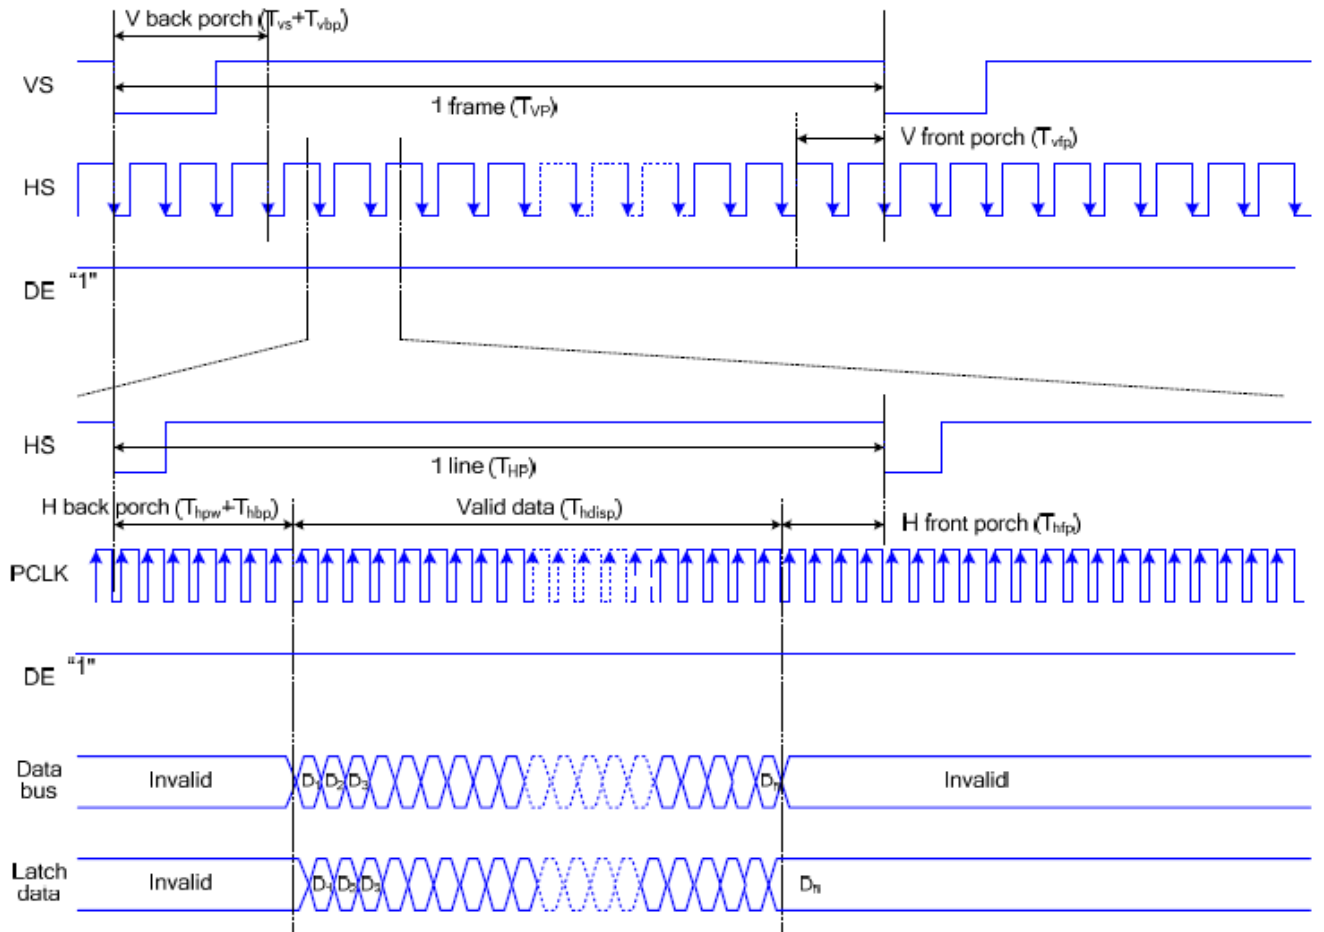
V back porch ($T_{vs}$+$T_{vbp}$)

VS

1 frame ($T_{VP}$)

V front porch ($T_{vfp}$)

HS

DE "1"

HS

1 line ($T_{HP}$)

H back porch ($T_{hpw}$+$T_{hbp}$)

Valid data ($T_{hdisp}$)

H front porch ($T_{hfp}$)

PCLK

DE "1"

Data bus

Invalid

$D_1$ $D_2$ $D_3$

$D_n$

Invalid

Latch data

Invalid

$D_1$ $D_2$ $D_3$

$D_n$